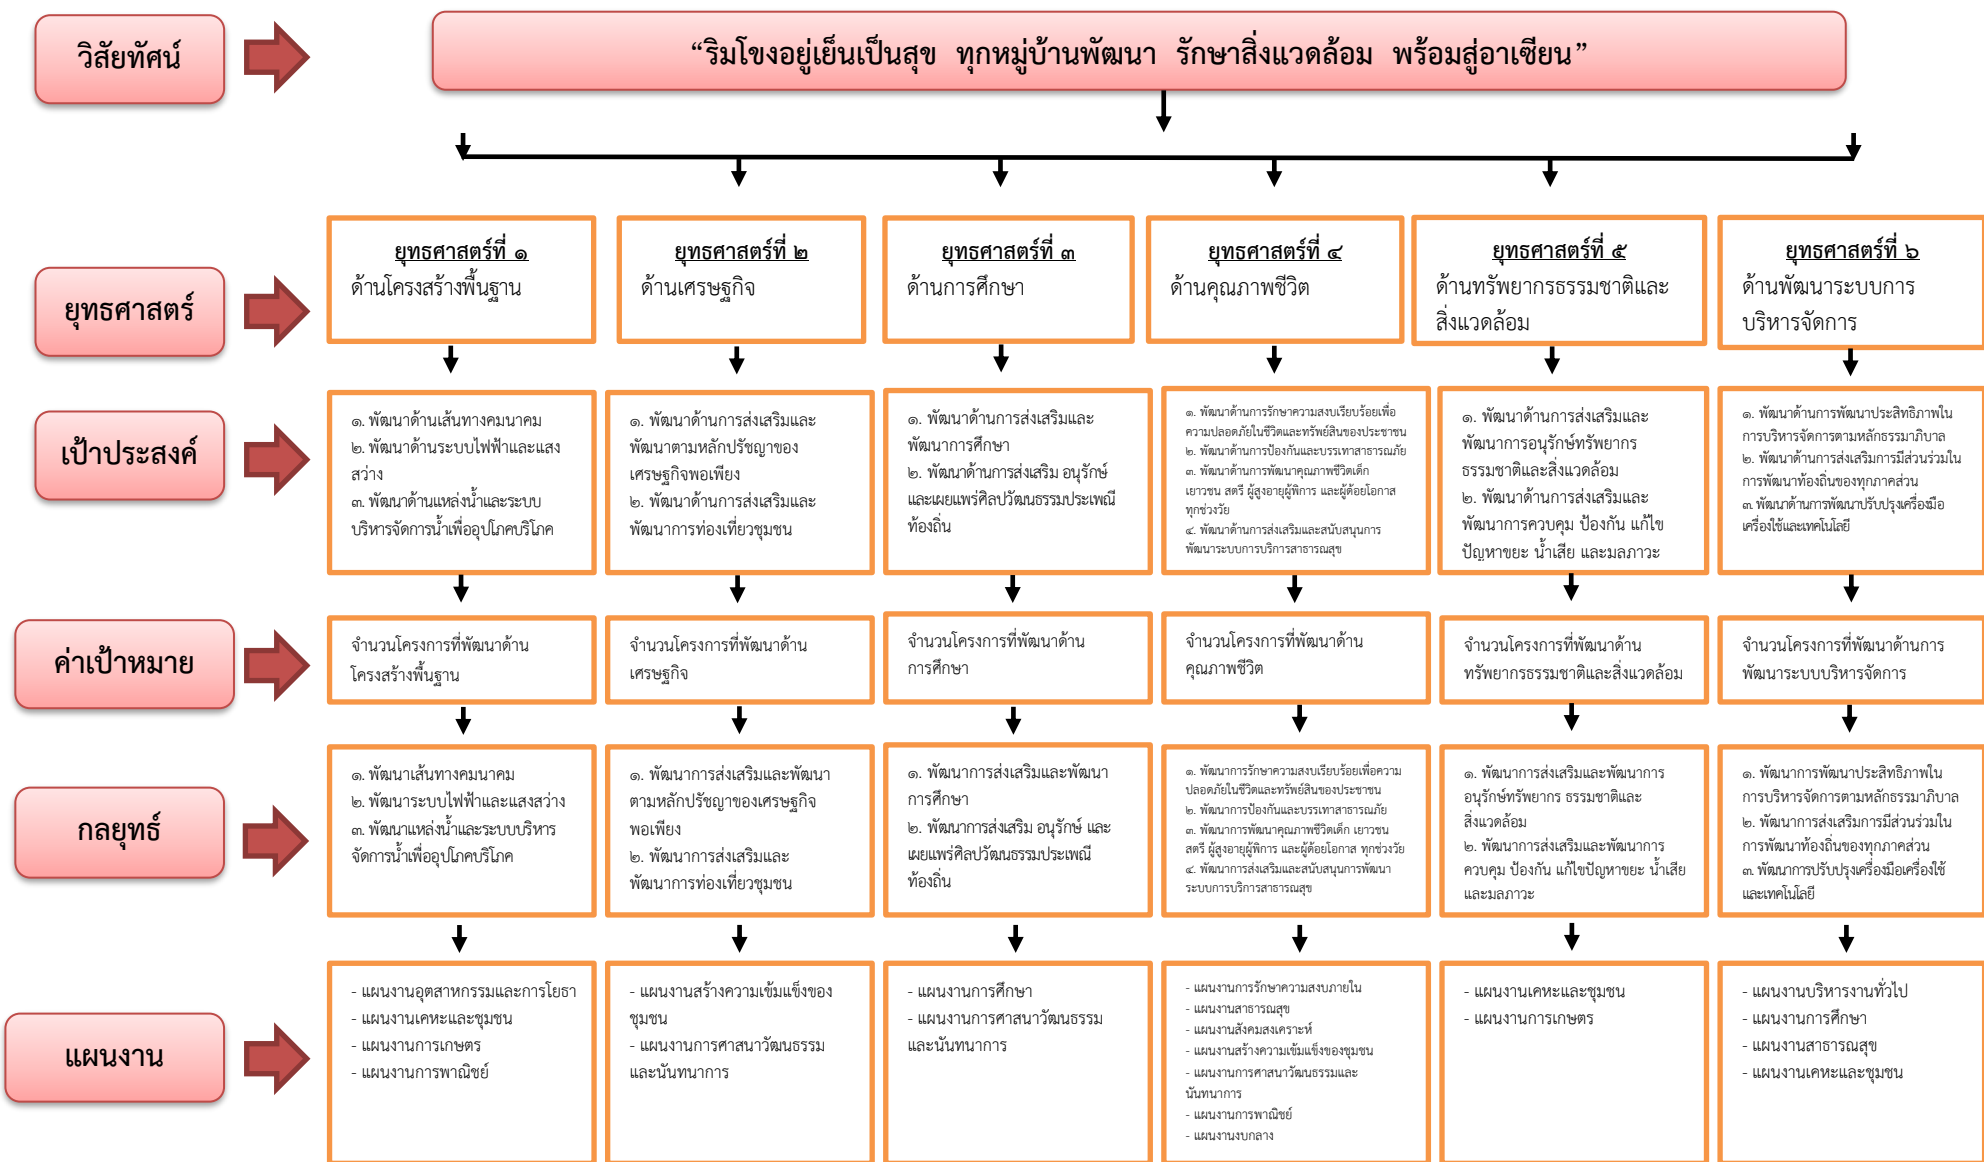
วิสัยทัศน์

"ริมโขงอยู่เย็นเป็นสุข ทุกหมู่บ้านพัฒนา รักษาสิ่งแวดล้อม พร้อมสู่อาเซียน"

ยุทธศาสตร์

ยุทธศาสตร์ที่ ๑
ด้านโครงสร้างพื้นฐาน

ยุทธศาสตร์ที่ ๒
ด้านเศรษฐกิจ

ยุทธศาสตร์ที่ ๓
ด้านการศึกษา

ยุทธศาสตร์ที่ ๔
ด้านคุณภาพชีวิต

ยุทธศาสตร์ที่ ๕
ด้านทรัพยากรธรรมชาติและสิ่งแวดล้อม

ยุทธศาสตร์ที่ ๖
ด้านพัฒนาระบบการบริหารจัดการ

เป้าประสงค์

๑. พัฒนาด้านเส้นทางคมนาคม
๒. พัฒนาด้านระบบไฟฟ้าและแสงสว่าง
๓. พัฒนาด้านแหล่งน้ำและระบบบริหารจัดการน้ำเพื่ออุปโภคบริโภค

๑. พัฒนาด้านการส่งเสริมและพัฒนาตามหลักปรัชญาของเศรษฐกิจพอเพียง
๒. พัฒนาด้านการส่งเสริมและพัฒนาการท่องเที่ยวชุมชน

๑. พัฒนาด้านการส่งเสริมและพัฒนาการศึกษา
๒. พัฒนาด้านการส่งเสริม อนุรักษ์ และเผยแพร่ศิลปวัฒนธรรมประเพณีท้องถิ่น

๑. พัฒนาด้านการรักษาความสงบเรียบร้อยเพื่อความปลอดภัยในชีวิตและทรัพย์สินของประชาชน
๒. พัฒนาด้านการป้องกันและบรรเทาสาธารณภัย
๓. พัฒนาด้านการพัฒนาคุณภาพชีวิตเด็ก เยาวชน สตรี ผู้สูงอายุผู้พิการ และผู้ด้อยโอกาส ทุกช่วงวัย
๔. พัฒนาด้านการส่งเสริมและสนับสนุนการพัฒนาระบบการบริการสาธารณสุข

๑. พัฒนาด้านการส่งเสริมและพัฒนาการอนุรักษ์ทรัพยากรธรรมชาติและสิ่งแวดล้อม
๒. พัฒนาด้านการส่งเสริมและพัฒนาการควบคุม ป้องกัน แก้ไขปัญหาขยะ น้ำเสีย และมลภาวะ

๑. พัฒนาด้านการพัฒนาประสิทธิภาพในการบริหารจัดการตามหลักธรรมาภิบาล
๒. พัฒนาด้านการส่งเสริมการมีส่วนร่วมในการพัฒนาท้องถิ่นของทุกภาคส่วน
๓. พัฒนาด้านการพัฒนาปรับปรุงเครื่องมือเครื่องใช้และเทคโนโลยี

ค่าเป้าหมาย

จำนวนโครงการที่พัฒนาด้านโครงสร้างพื้นฐาน

จำนวนโครงการที่พัฒนาด้านเศรษฐกิจ

จำนวนโครงการที่พัฒนาด้านการศึกษา

จำนวนโครงการที่พัฒนาด้านคุณภาพชีวิต

จำนวนโครงการที่พัฒนาด้านทรัพยากรธรรมชาติและสิ่งแวดล้อม

จำนวนโครงการที่พัฒนาด้านการพัฒนาระบบบริหารจัดการ

กลยุทธ์

๑. พัฒนาเส้นทางคมนาคม
๒. พัฒนาระบบไฟฟ้าและแสงสว่าง
๓. พัฒนาแหล่งน้ำและระบบบริหารจัดการน้ำเพื่ออุปโภคบริโภค

๑. พัฒนาการส่งเสริมและพัฒนาตามหลักปรัชญาของเศรษฐกิจพอเพียง
๒. พัฒนาการส่งเสริมและพัฒนาการท่องเที่ยวชุมชน

๑. พัฒนาการส่งเสริมและพัฒนาการศึกษา
๒. พัฒนาการส่งเสริม อนุรักษ์ และเผยแพร่ศิลปวัฒนธรรมประเพณีท้องถิ่น

๑. พัฒนาการรักษาความสงบเรียบร้อยเพื่อความปลอดภัยในชีวิตและทรัพย์สินของประชาชน
๒. พัฒนาการป้องกันและบรรเทาสาธารณภัย
๓. พัฒนาการพัฒนาคุณภาพชีวิตเด็ก เยาวชน สตรี ผู้สูงอายุผู้พิการ และผู้ด้อยโอกาส ทุกช่วงวัย
๔. พัฒนาการส่งเสริมและสนับสนุนการพัฒนาระบบการบริการสาธารณสุข

๑. พัฒนาการส่งเสริมและพัฒนาการอนุรักษ์ทรัพยากร ธรรมชาติและสิ่งแวดล้อม
๒. พัฒนาการส่งเสริมและพัฒนาการควบคุม ป้องกัน แก้ไขปัญหาขยะ น้ำเสีย และมลภาวะ

๑. พัฒนาการพัฒนาประสิทธิภาพในการบริหารจัดการตามหลักธรรมาภิบาล
๒. พัฒนาการส่งเสริมการมีส่วนร่วมในการพัฒนาท้องถิ่นของทุกภาคส่วน
๓. พัฒนาการปรับปรุงเครื่องมือเครื่องใช้และเทคโนโลยี

แผนงาน

- แผนงานอุตสาหกรรมและการโยธา
- แผนงานเคหะและชุมชน
- แผนงานการเกษตร
- แผนงานการพาณิชย์

- แผนงานสร้างความเข้มแข็งของชุมชน
- แผนงานการศาสนาวัฒนธรรมและนันทนาการ

- แผนงานการศึกษา
- แผนงานการศาสนาวัฒนธรรมและนันทนาการ

- แผนงานการรักษาความสงบภายใน
- แผนงานสาธารณสุข
- แผนงานสังคมสงเคราะห์
- แผนงานสร้างความเข้มแข็งของชุมชน
- แผนงานการศาสนาวัฒนธรรมและนันทนาการ
- แผนงานการพาณิชย์
- แผนงานงบกลาง

- แผนงานเคหะและชุมชน
- แผนงานการเกษตร

- แผนงานบริหารงานทั่วไป
- แผนงานการศึกษา
- แผนงานสาธารณสุข
- แผนงานเคหะและชุมชน